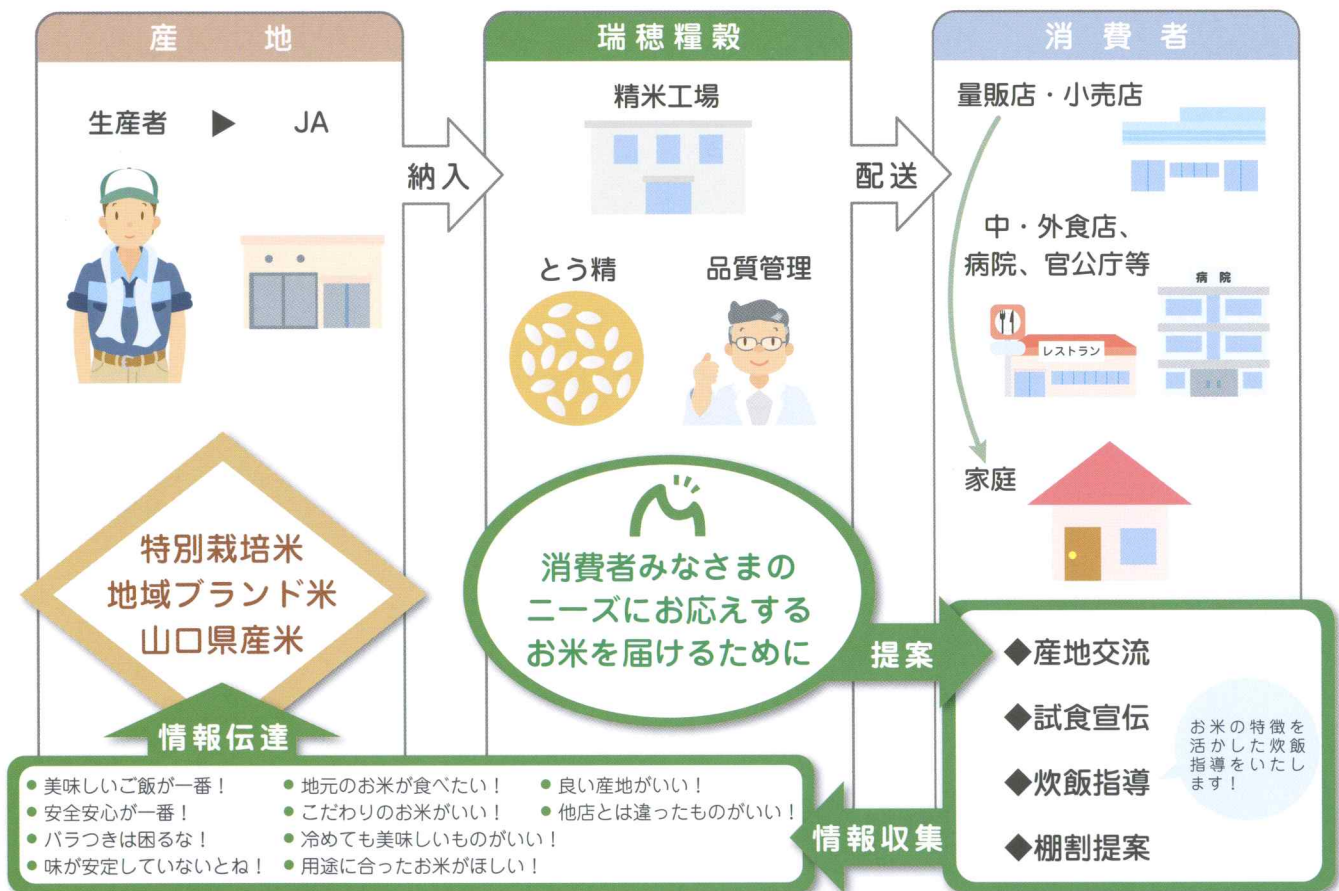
産地

生産者 ▶ JA

納入

瑞穂糧穀

精米工場

とう精

品質管理

配送

消費者

量販店・小売店

中・外食店、病院、官公庁等

病院

レストラン

家庭

特別栽培米
地域ブランド米
山口県産米

消費者みなさまのニーズにお応えするお米を届けるために

提案

◆産地交流
◆試食宣伝
◆炊飯指導
◆棚割提案

お米の特徴を活かした炊飯指導をいたします！

情報伝達

情報収集

● 美味しいご飯が一番！
● 安全安心が一番！
● バラつきは困るな！
● 味が安定していないとね！
● 地元のお米が食べたい！
● こだわりのお米がいい！
● 冷めても美味しいものがいい！
● 用途に合ったお米がほしい！
● 良い産地がいい！
● 他店とは違ったものがいい！